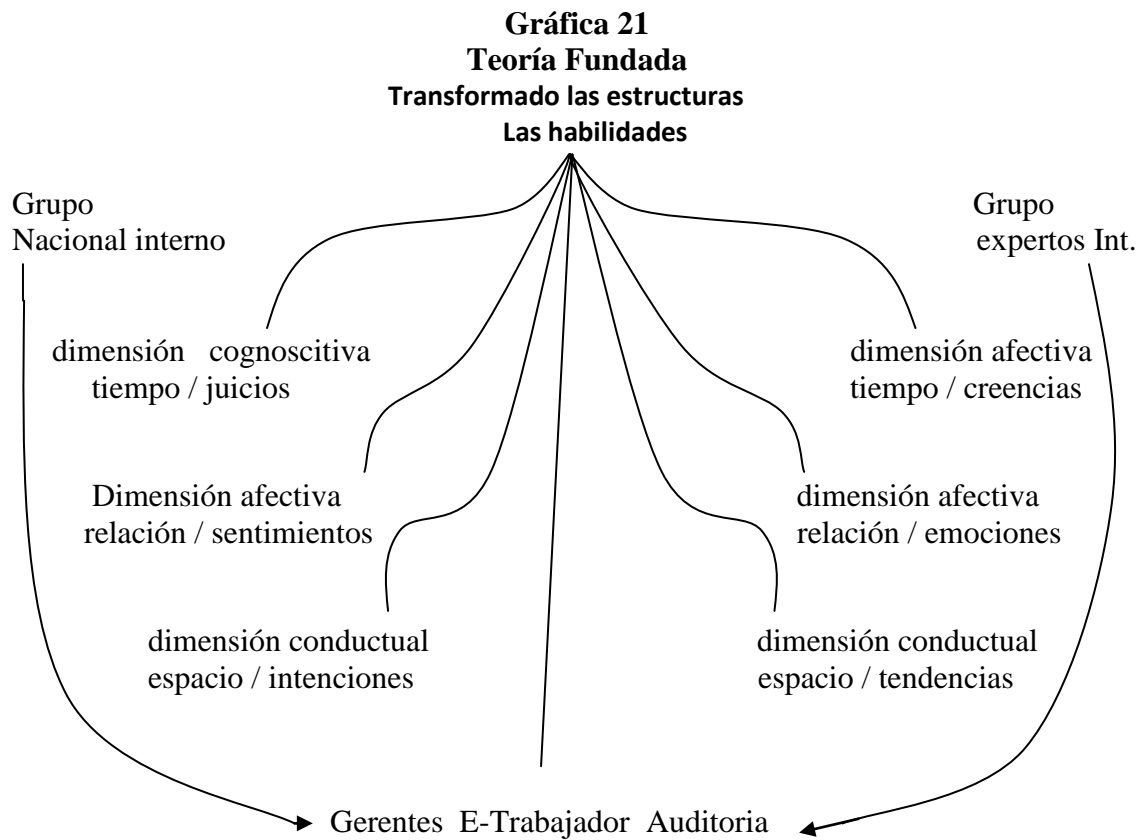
**Gráfica 21**
**Teoría Fundada**
**Transformado las estructuras**
**Las habilidades**

Grupo
Nacional interno

Grupo
expertos Int.

dimensión cognoscitiva
tiempo / juicios

dimensión afectiva
tiempo / creencias

Dimensión afectiva
relación / sentimientos

dimensión afectiva
relación / emociones

dimensión conductual
espacio / intenciones

dimensión conductual
espacio / tendencias

Gerentes E-Trabajador Auditoria